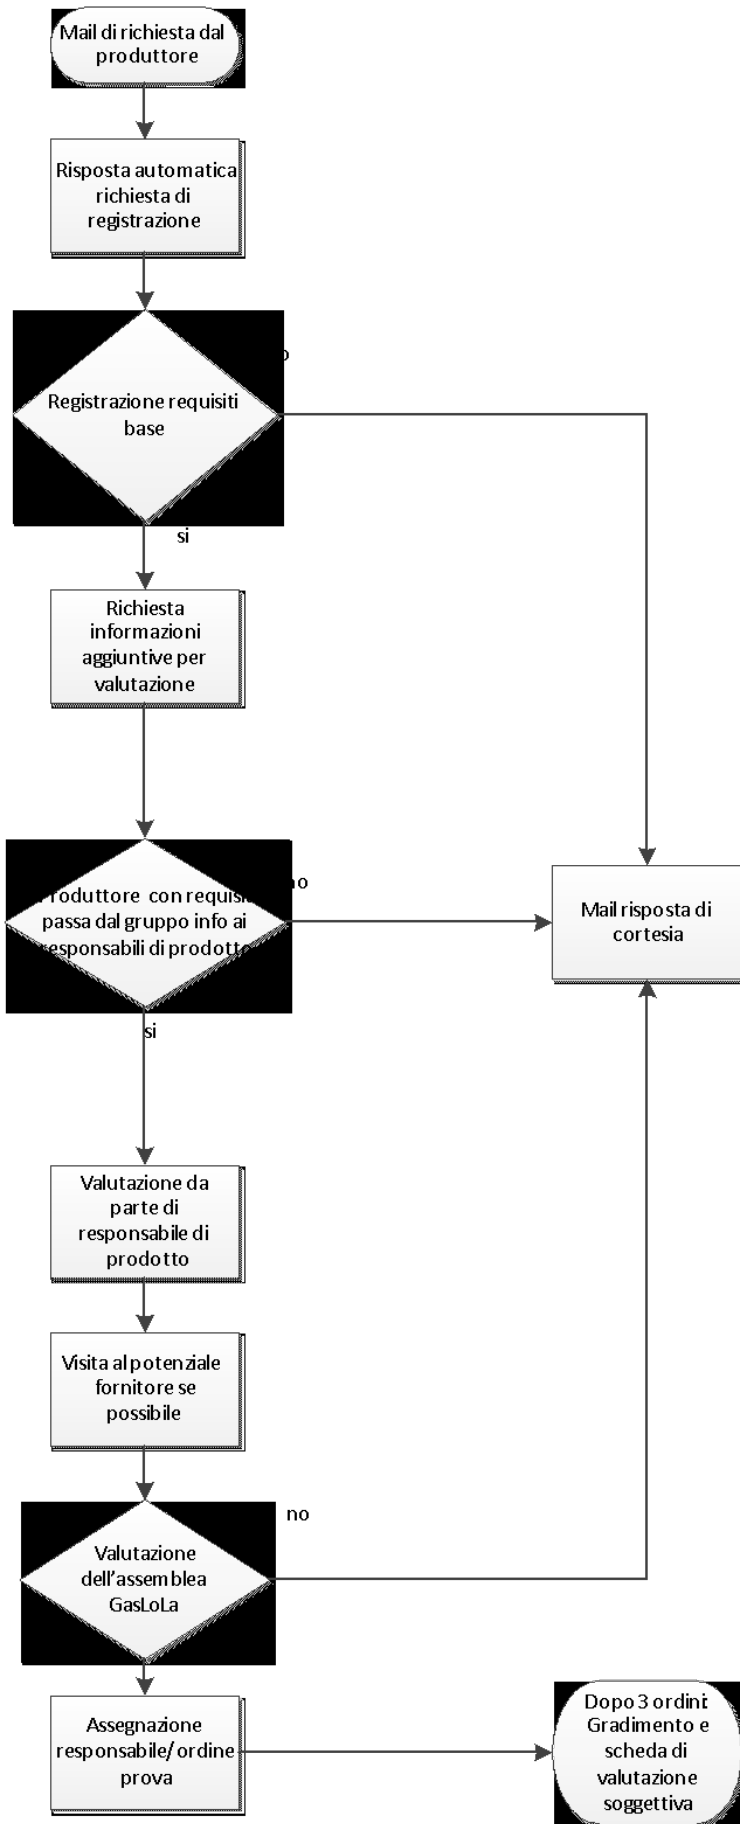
Mail di richiesta dal produttore

Risposta automatica richiesta di registrazione

Registrazione requisiti base

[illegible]o

si

Richiesta informazioni aggiuntive per valutazione

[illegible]roduttore con requisi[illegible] passa dal gruppo info ai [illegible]esponsabili di prodott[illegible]

no

Mail risposta di cortesia

si

Valutazione da parte di responsabile di prodotto

Visita al potenziale fornitore se possibile

no

Valutazione dell'assemblea GasLoLa

Assegnazione responsabile/ordine prova

Dopo 3 ordini Gradimento e scheda di valutazione soggettiva